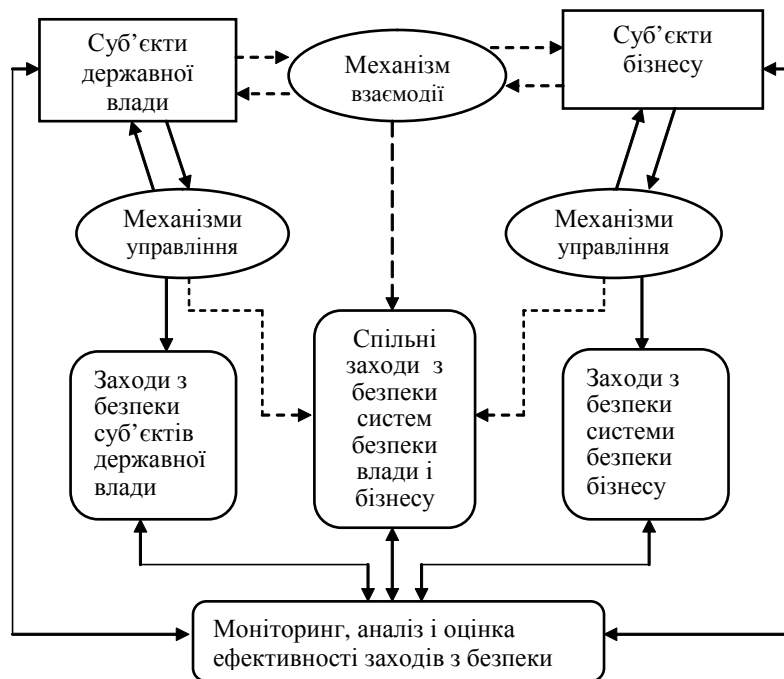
Суб'єкти державної влади

Механізм взаємодії

Суб'єкти бізнесу

Механізми управління

Механізми управління

Заходи з безпеки суб'єктів державної влади

Спільні заходи з безпеки систем безпеки влади і бізнесу

Заходи з безпеки системи безпеки бізнесу

Моніторинг, аналіз і оцінка ефективності заходів з безпеки